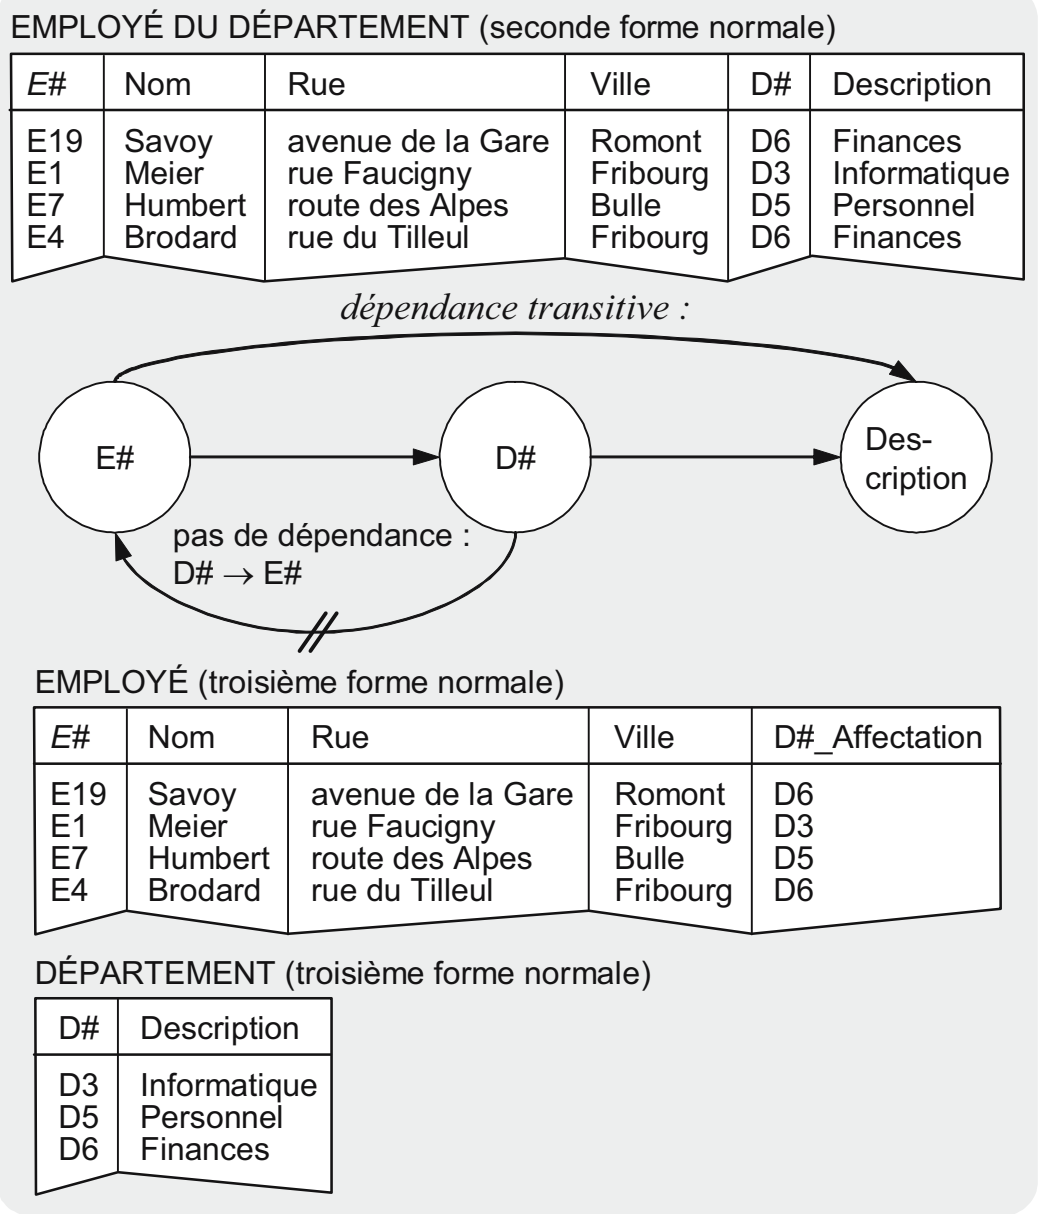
EMPLOYÉ DU DÉPARTEMENT (seconde forme normale)

| E# | Nom | Rue | Ville | D# | Description |
|---|---|---|---|---|---|
| E19 | Savoy | avenue de la Gare | Romont | D6 | Finances |
| E1 | Meier | rue Faucigny | Fribourg | D3 | Informatique |
| E7 | Humbert | route des Alpes | Bulle | D5 | Personnel |
| E4 | Brodard | rue du Tilleul | Fribourg | D6 | Finances |

dépendance transitive :

E#

D#

Description

pas de dépendance : D# $\rightarrow$ E#

EMPLOYÉ (troisième forme normale)

| E# | Nom | Rue | Ville | D#_Affectation |
|---|---|---|---|---|
| E19 | Savoy | avenue de la Gare | Romont | D6 |
| E1 | Meier | rue Faucigny | Fribourg | D3 |
| E7 | Humbert | route des Alpes | Bulle | D5 |
| E4 | Brodard | rue du Tilleul | Fribourg | D6 |

DÉPARTEMENT (troisième forme normale)

| D# | Description |
|---|---|
| D3 | Informatique |
| D5 | Personnel |
| D6 | Finances |